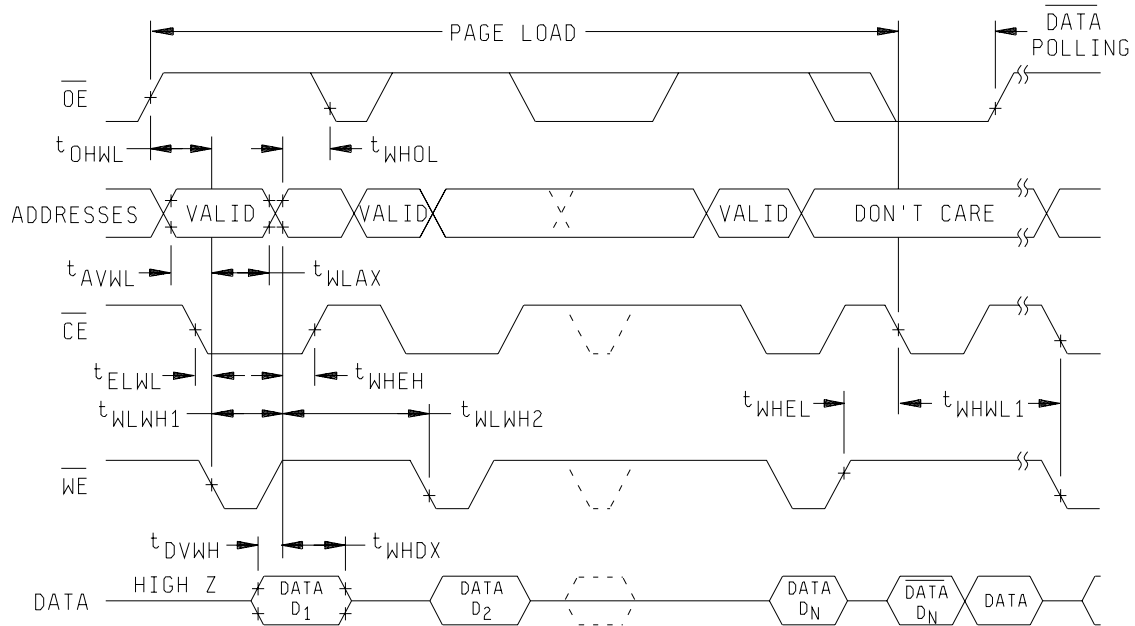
PAGE LOAD

$\overline{DATA}$ POLLING

$\overline{OE}$

$t_{OHWL}$

$t_{WHOL}$

ADDRESSES

VALID

VALID

VALID

DON'T CARE

$t_{AVWL}$

$t_{WLAX}$

$\overline{CE}$

$t_{ELWL}$

$t_{WHEH}$

$t_{WLWH1}$

$t_{WLWH2}$

$t_{WHEL}$

$t_{WHWL1}$

$\overline{WE}$

$t_{DVWH}$

$t_{WHDX}$

DATA

HIGH Z

DATA $D_1$

DATA $D_2$

DATA $D_N$

$\overline{DATA}$ $D_N$

DATA